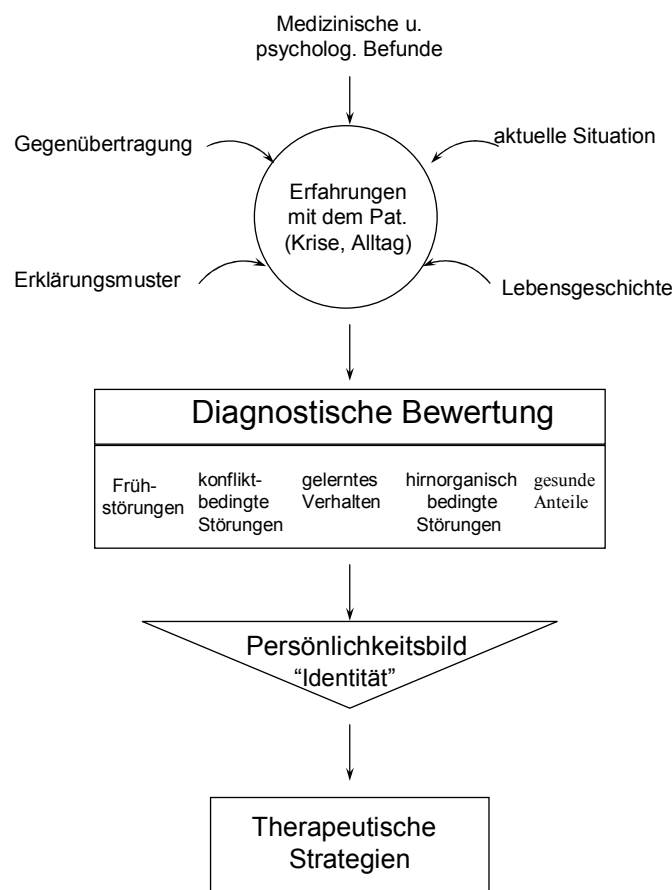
Medizinische u. psycholog. Befunde

Gegenübertragung

aktuelle Situation

Erfahrungen mit dem Pat. (Krise, Alltag)

Erklärungsmuster

Lebensgeschichte

Diagnostische Bewertung

| Frühstörungen | konfliktbedingte Störungen | gelerntes Verhalten | hirnorganisch bedingte Störungen | gesunde Anteile |
|---|---|---|---|---|

Persönlichkeitsbild
“Identität”

Therapeutische Strategien